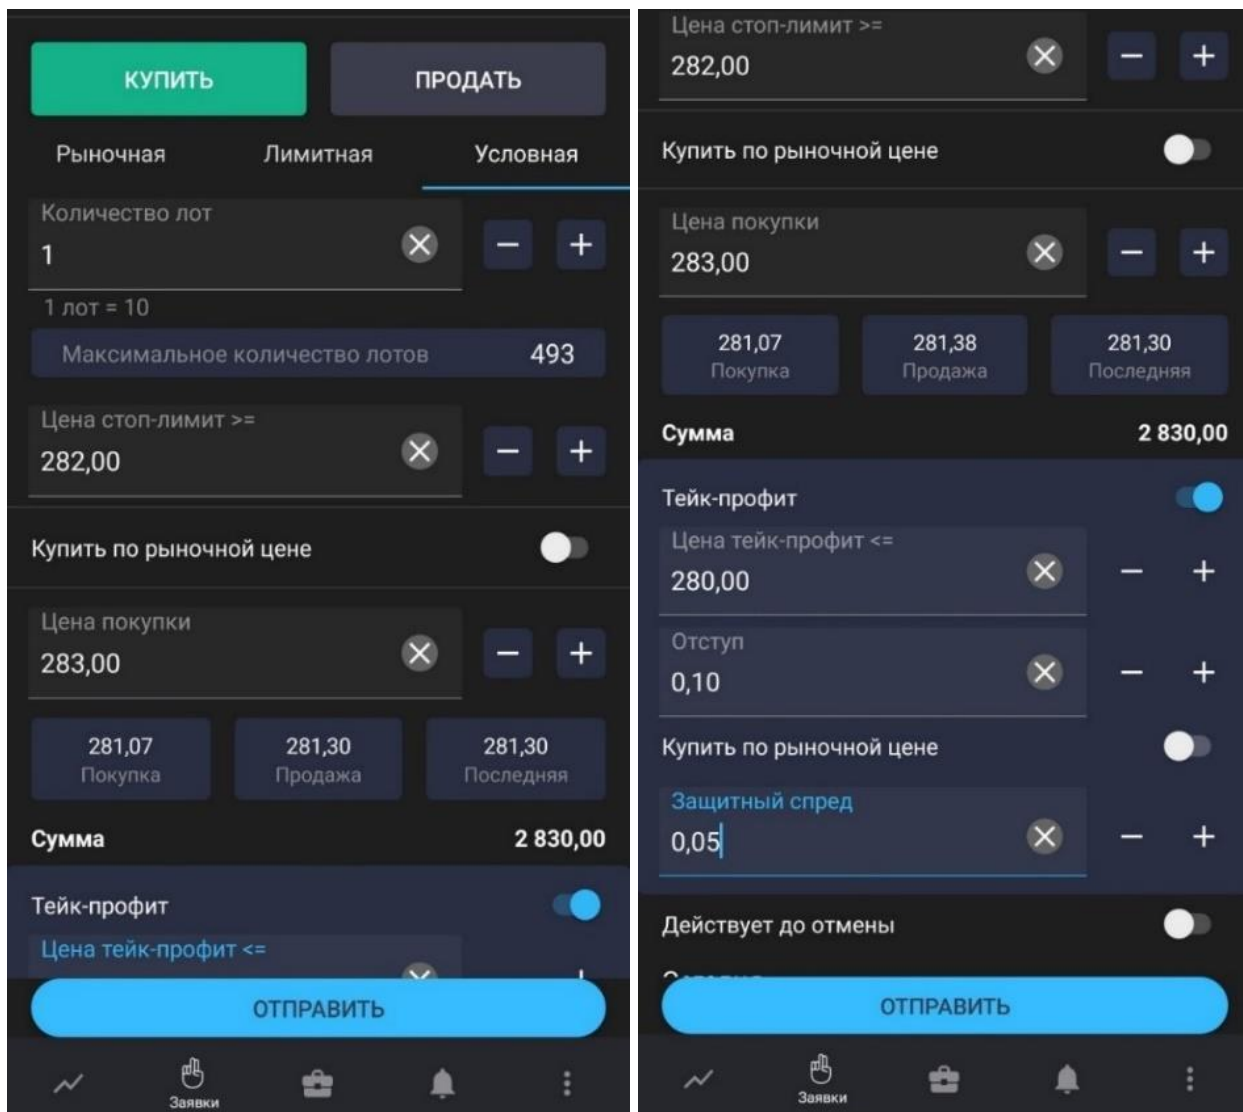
КУПИТЬ

ПРОДАТЬ

Рыночная

Лимитная

Условная

Количество лот

1

1 лот = 10

Максимальное количество лотов 493

Цена стоп-лимит >=

282,00

Купить по рыночной цене

Цена покупки

283,00

281,07
Покупка

281,30
Продажа

281,30
Последняя

Сумма 2 830,00

Тейк-профит

Цена тейк-профит <=

ОТПРАВИТЬ

Заявки

Цена стоп-лимит >=

282,00

Купить по рыночной цене

Цена покупки

283,00

281,07
Покупка

281,38
Продажа

281,30
Последняя

Сумма 2 830,00

Тейк-профит

Цена тейк-профит <=

280,00

Отступ

0,10

Купить по рыночной цене

Защитный спред

0,05

Действует до отмены

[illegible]

ОТПРАВИТЬ

Заявки